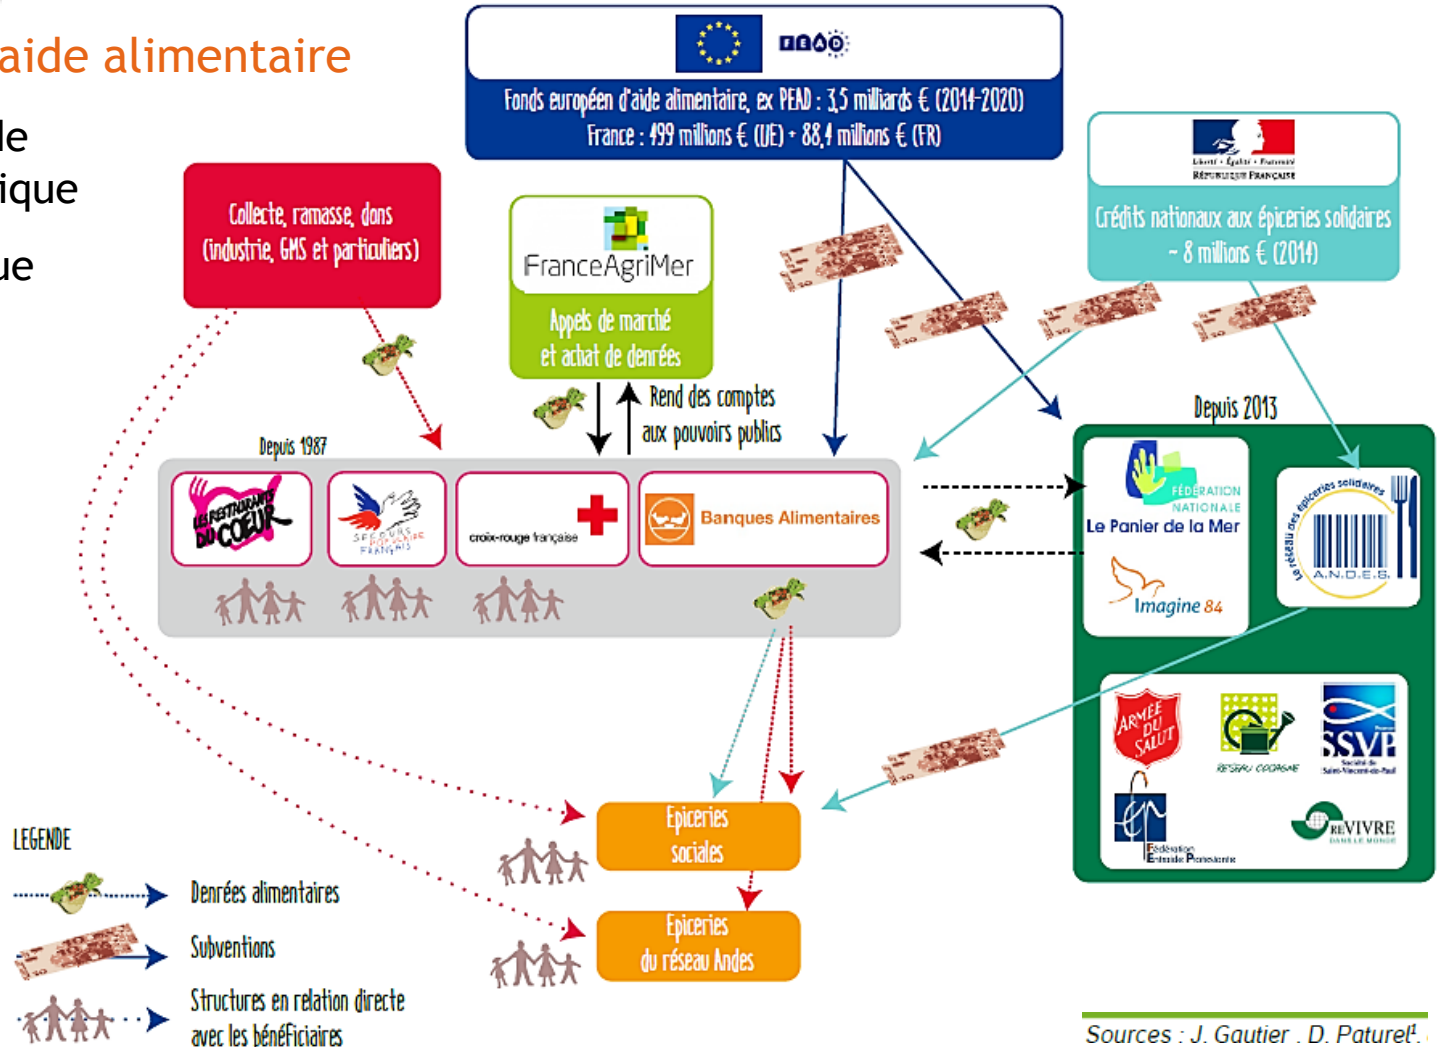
aide alimentaire

le
ique
ue

FEAD

Fonds européen d'aide alimentaire, ex PEAD : 3,5 milliards € (2014-2020)
France : 499 millions € (UE) + 88,4 millions € (FR)

Liberté • Égalité • Fraternité
RÉPUBLIQUE FRANÇAISE

Crédits nationaux aux épiceries solidaires
- 8 millions € (2014)

Collecte, ramasse, dons
(industrie, GMS et particuliers)

FranceAgriMer

Appels de marché
et achat de denrées

Rend des comptes
aux pouvoirs publics

Depuis 1987

LES RESTAURANTS DU CŒUR

SECOURS POPULAIRE FRANÇAIS

croix-rouge française

Banques Alimentaires

Depuis 2013

FÉDÉRATION NATIONALE
Le Panier de la Mer

Imagine 84

Le réseau des épiceries solidaires
A.N.D.E.S.

ARMÉE DU SALUT

RÉSEAU COCAGNE

SSVP
Société de Saint-Vincent-de-Paul

Fédération Entraide Protestante

REVIVRE DANS LE MONDE

Epiceries
sociales

Epiceries
du réseau Andes

LEGENDE

Denrées alimentaires

Subventions

Structures en relation directe
avec les bénéficiaires

Sources : J. Gautier , D. Paturel¹.